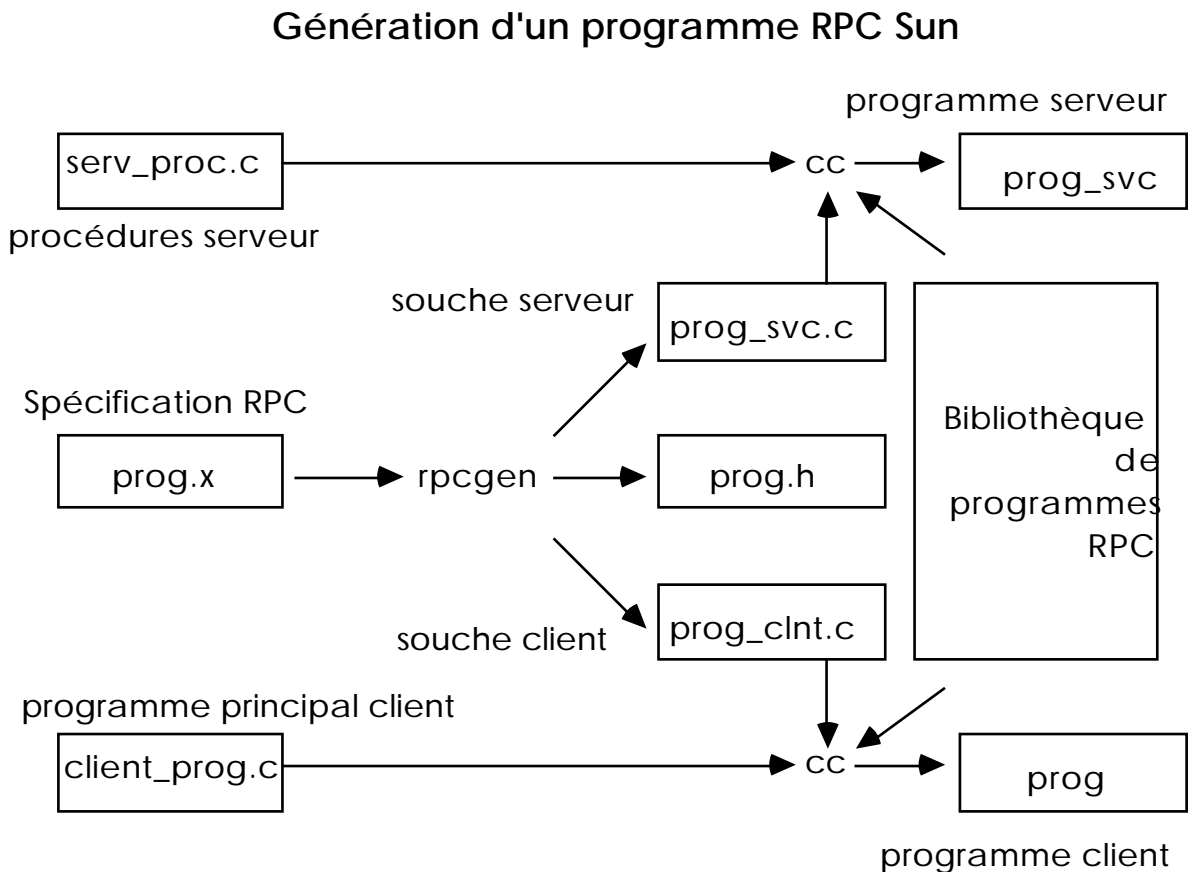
Génération d'un programme RPC Sun

programme serveur

serv_proc.c

cc

prog_svc

procédures serveur

souche serveur

prog_svc.c

Spécification RPC

Bibliothèque de programmes RPC

prog.x

rpcgen

prog.h

souche client

prog_clnt.c

programme principal client

client_prog.c

cc

prog

programme client